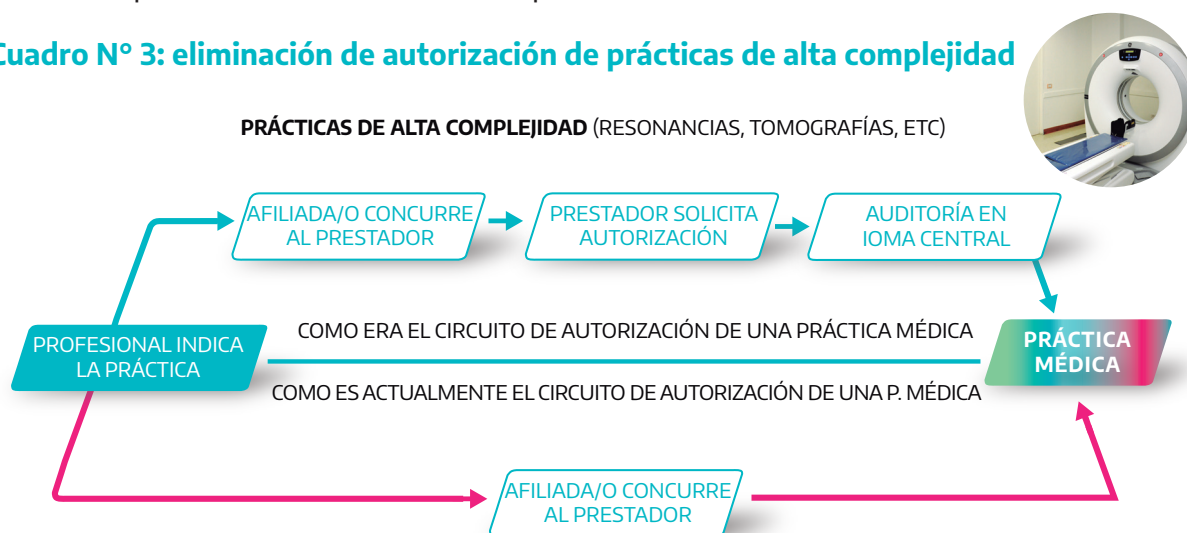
Cuadro N° 3: eliminación de autorización de prácticas de alta complejidad

PRÁCTICAS DE ALTA COMPLEJIDAD (RESONANCIAS, TOMOGRAFÍAS, ETC)

AFILIADA/O CONCURRE AL PRESTADOR

PRESTADOR SOLICITA AUTORIZACIÓN

AUDITORÍA EN IOMA CENTRAL

PROFESIONAL INDICA LA PRÁCTICA

COMO ERA EL CIRCUITO DE AUTORIZACIÓN DE UNA PRÁCTICA MÉDICA

PRÁCTICA MÉDICA

COMO ES ACTUALMENTE EL CIRCUITO DE AUTORIZACIÓN DE UNA P. MÉDICA

AFILIADA/O CONCURRE AL PRESTADOR